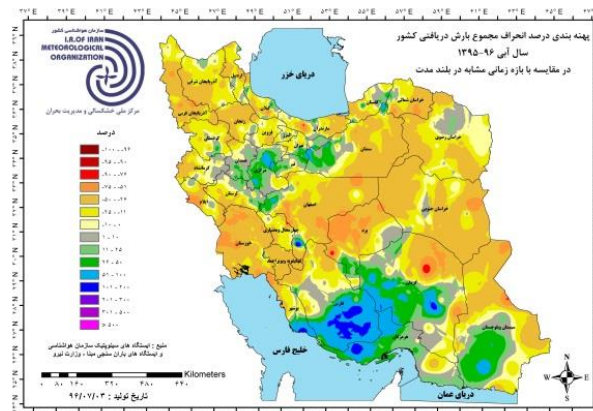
پهنه بندی درصد انحراف مجموع بارش دریافتی کشور
سال آبی ۹۶-۱۳۹۵
در مقایسه با بازه زمانی مشابه در بلند مدت

سازمان هواشناسی کشور
I.R.OF IRAN METEOROLOGICAL ORGANIZATION

مرکز ملی خشکسالی و مدیریت بحران

درصد
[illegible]

دریای خزر
خلیج فارس
دریای عمان

منبع : ایستگاه های سینوپتیک سازمان هواشناسی و ایستگاه های باران سنجی مینا ، وزارت نیرو

Kilometers
۰ ۸۰ ۱۶۰ ۳۲۰ ۴۸۰ ۶۴۰

تاریخ تولید : ۹۶/۰۷/۰۳

N
W E
S